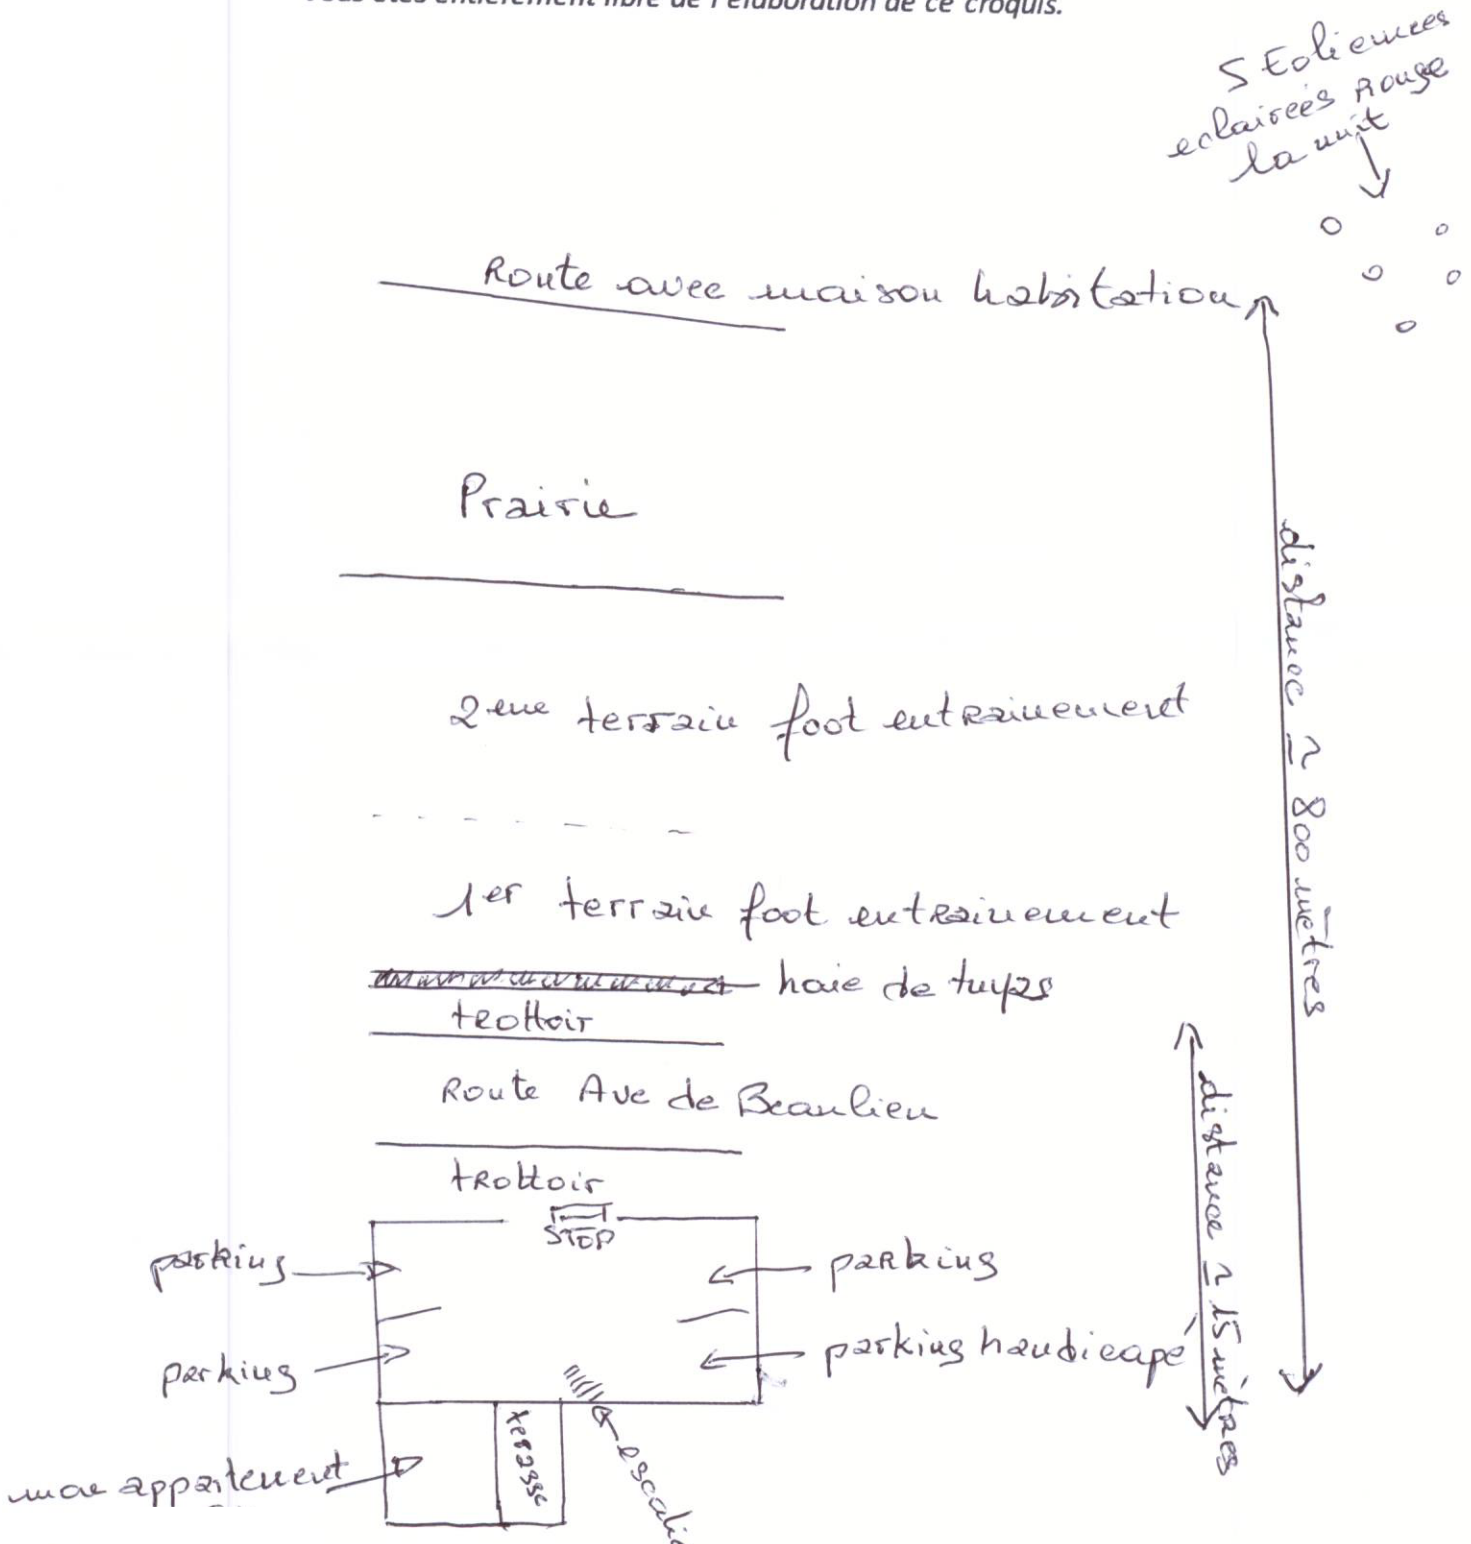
Vous êtes entièrement libre de l'élaboration de ce croquis.

5 Eoliennes eclairées Rouge la nuit

Route avec maison habitation

Prairie

2eme terrain foot entrainement

1er terrain foot entrainement

haie de tujas

trottoir

Route Ave de Beaulieu

trottoir

STOP

parking

parking

parking

parking handicapé

terrasse

escalier

mon appartement

distance ≃ 800 mètres

distance ≃ 15 mètres